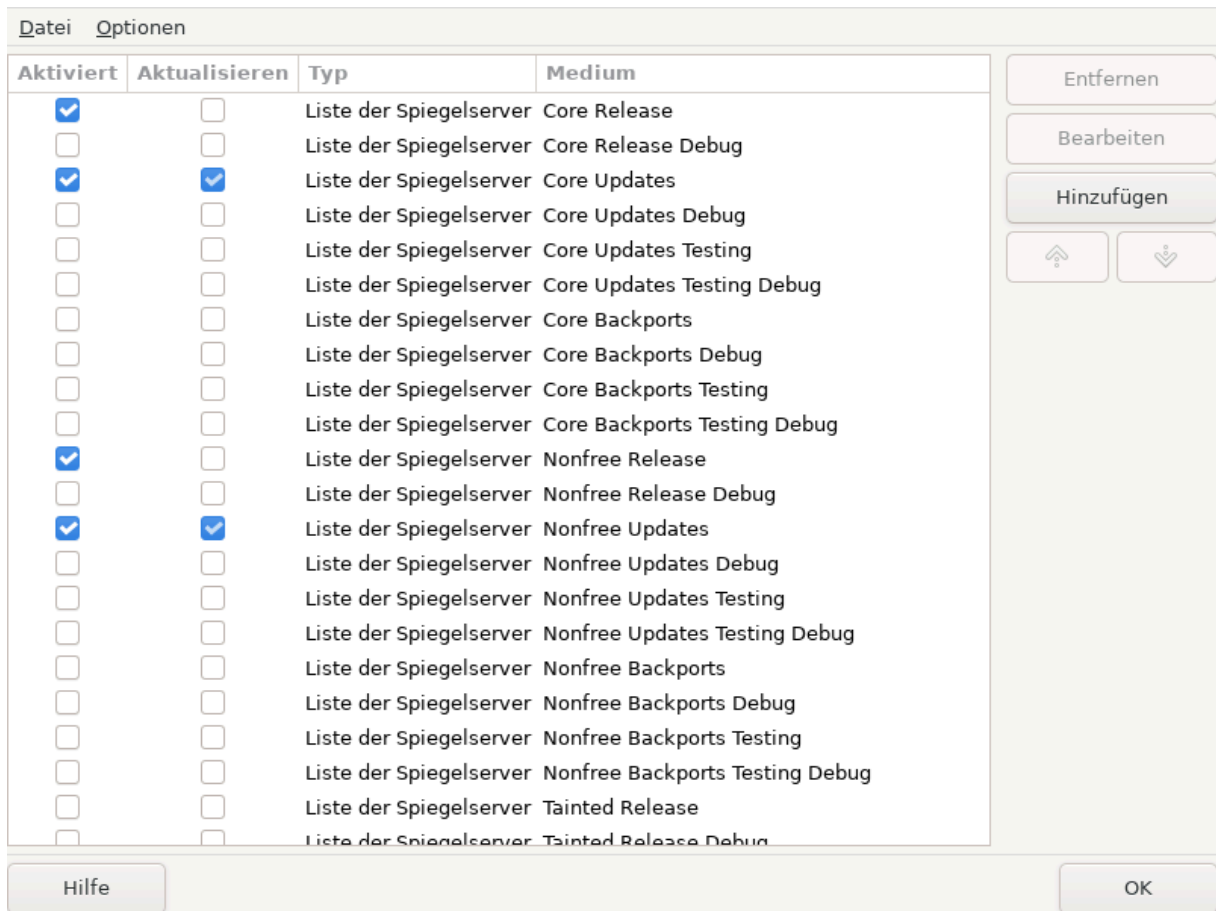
Datei Optionen

| Aktiviert | Aktualisieren | Typ | Medium |
|---|---|---|---|
| ☑ | ☐ | Liste der Spiegelserver | Core Release |
| ☐ | ☐ | Liste der Spiegelserver | Core Release Debug |
| ☑ | ☑ | Liste der Spiegelserver | Core Updates |
| ☐ | ☐ | Liste der Spiegelserver | Core Updates Debug |
| ☐ | ☐ | Liste der Spiegelserver | Core Updates Testing |
| ☐ | ☐ | Liste der Spiegelserver | Core Updates Testing Debug |
| ☐ | ☐ | Liste der Spiegelserver | Core Backports |
| ☐ | ☐ | Liste der Spiegelserver | Core Backports Debug |
| ☐ | ☐ | Liste der Spiegelserver | Core Backports Testing |
| ☐ | ☐ | Liste der Spiegelserver | Core Backports Testing Debug |
| ☑ | ☐ | Liste der Spiegelserver | Nonfree Release |
| ☐ | ☐ | Liste der Spiegelserver | Nonfree Release Debug |
| ☑ | ☑ | Liste der Spiegelserver | Nonfree Updates |
| ☐ | ☐ | Liste der Spiegelserver | Nonfree Updates Debug |
| ☐ | ☐ | Liste der Spiegelserver | Nonfree Updates Testing |
| ☐ | ☐ | Liste der Spiegelserver | Nonfree Updates Testing Debug |
| ☐ | ☐ | Liste der Spiegelserver | Nonfree Backports |
| ☐ | ☐ | Liste der Spiegelserver | Nonfree Backports Debug |
| ☐ | ☐ | Liste der Spiegelserver | Nonfree Backports Testing |
| ☐ | ☐ | Liste der Spiegelserver | Nonfree Backports Testing Debug |
| ☐ | ☐ | Liste der Spiegelserver | Tainted Release |
| ☐ | ☐ | Liste der Spiegelserver | Tainted Release Debug |

Entfernen
Bearbeiten
Hinzufügen

Hilfe
OK